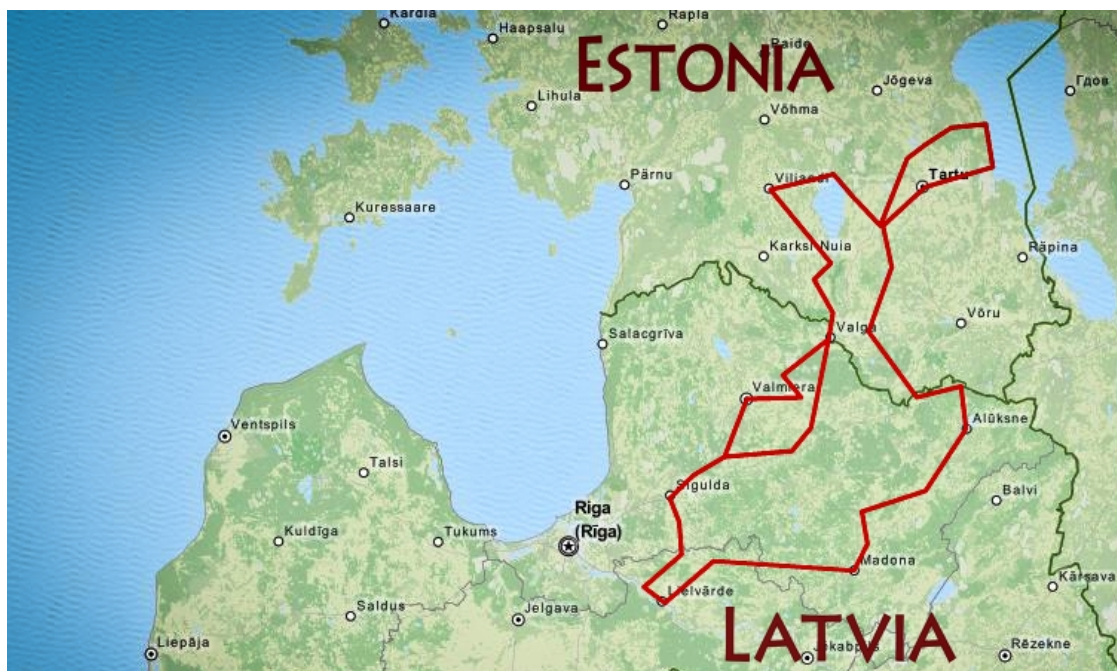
Kardla
Haapsalu
Rapla
Raide
ESTONIA
Jõgeva
Гдов
Lihula
Võhma
Pärnu
Viljandi
Tartu
Kuressaare
Karksi-Nuia
Räpina
Valga
Võru
Salacgrīva
Valmiera
Alūksne
Ventspils
Talsi
Sigulda
Balvi
Riga
(Rīga)
Kuldīga
Tukums
Madona
Kārsava
Lielvārde
Saldus
Jelgava
Liepāja
Jēkabpils
LATVIA
Rēzekne